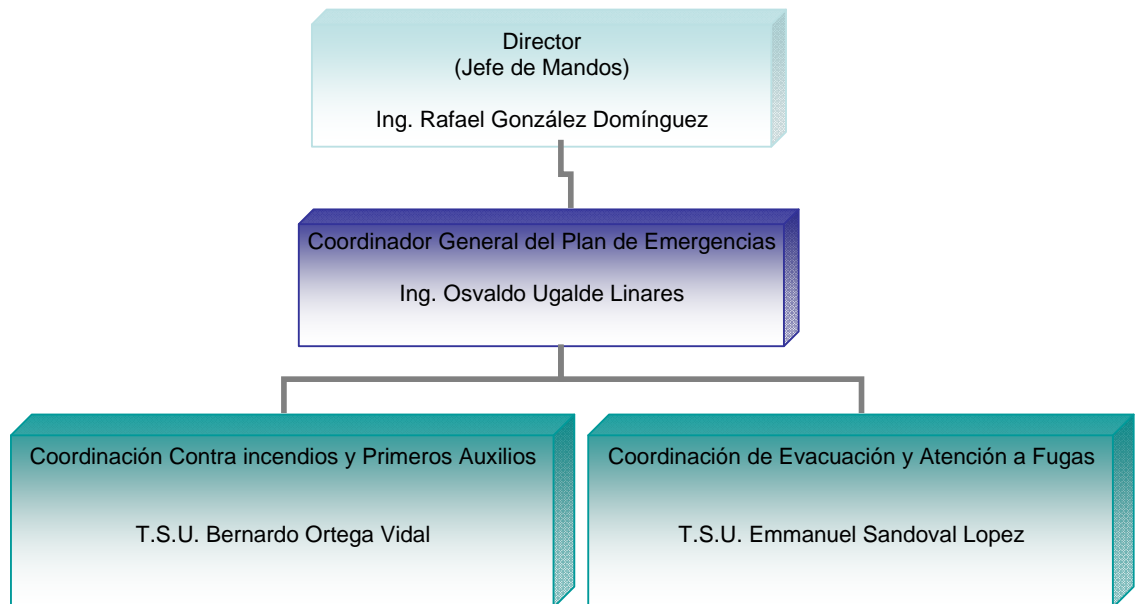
Director
(Jefe de Mandos)

Ing. Rafael González Domínguez

Coordinador General del Plan de Emergencias

Ing. Osvaldo Ugalde Linares

Coordinación Contra incendios y Primeros Auxilios

T.S.U. Bernardo Ortega Vidal

Coordinación de Evacuación y Atención a Fugas

T.S.U. Emmanuel Sandoval Lopez